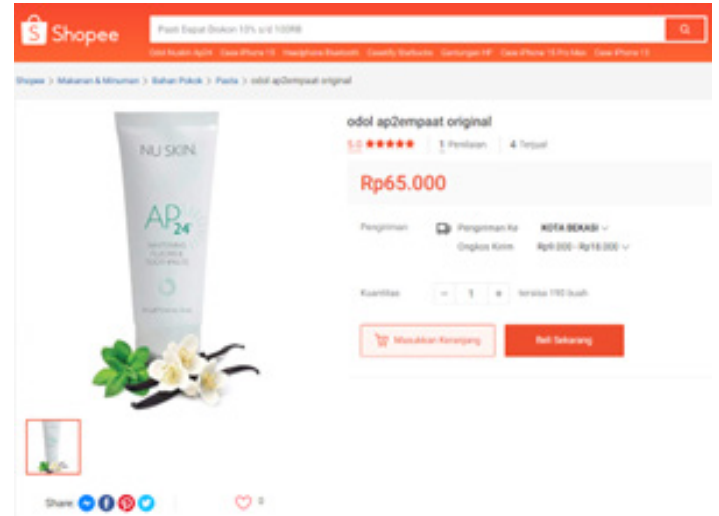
Shopee

Pasti Dapat Diskon 10% s/d 100RB

Odol Nuskin Ap24 Case iPhone 15 Headphone Bluetooth Casetify Starbucks Gantungan HP Case iPhone 15 Pro Max Case iPhone 13

Shopee > Makanan & Minuman > Bahan Pokok > Pasta > odol ap2empaat original

NU SKIN

AP 24

WHITENING FLUORIDE TOOTHPASTE

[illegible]

odol ap2empaat original

5.0 ★★★★★ | 1 Penilaian | 4 Terjual

Rp65.000

Pengiriman | Pengiriman Ke KOTA BEKASI
Ongkos Kirim Rp9.000 - Rp18.000

Kuantitas − 1 + tersisa 150 buah

Masukkan Keranjang

Beli Sekarang

Share:

0